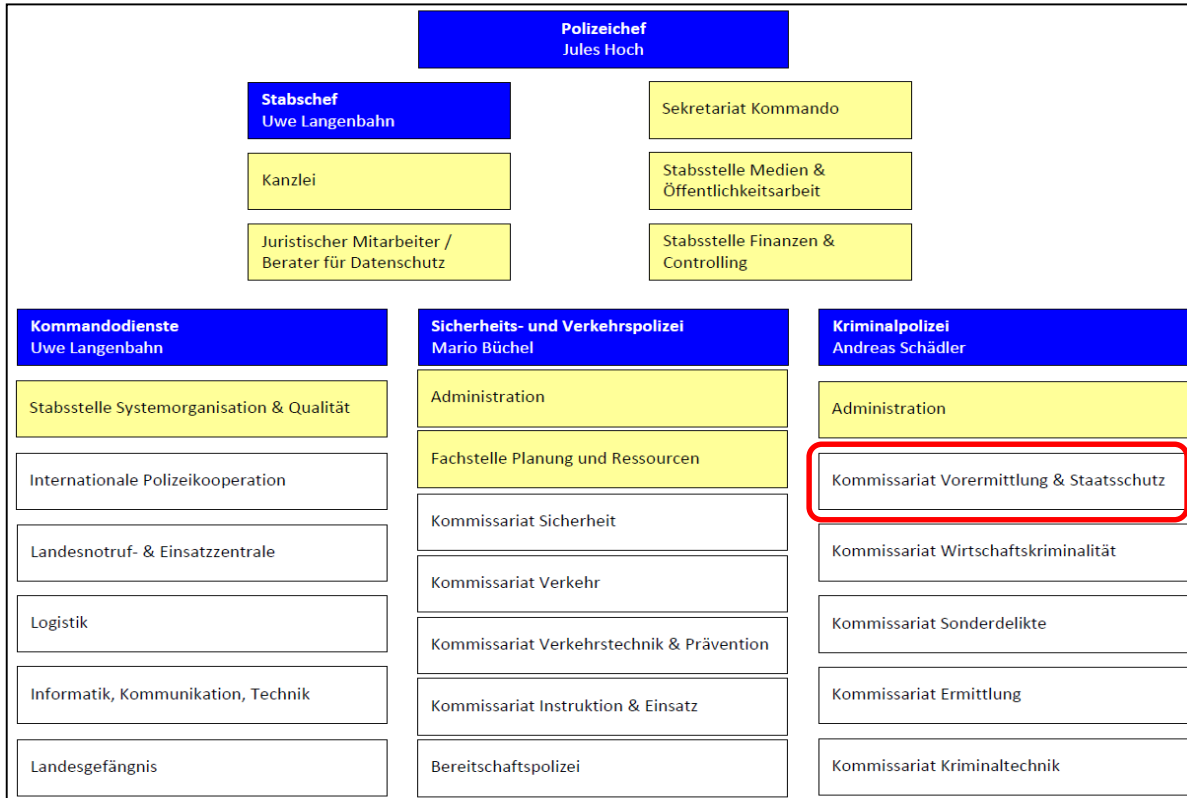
Polizeichef
Jules Hoch

Stabschef
Uwe Langenbahn

Kanzlei

Juristischer Mitarbeiter / Berater für Datenschutz

Sekretariat Kommando

Stabsstelle Medien & Öffentlichkeitsarbeit

Stabsstelle Finanzen & Controlling

Kommandodienste
Uwe Langenbahn

Stabsstelle Systemorganisation & Qualität

Internationale Polizeikooperation

Landesnotruf- & Einsatzzentrale

Logistik

Informatik, Kommunikation, Technik

Landesgefängnis

Sicherheits- und Verkehrspolizei
Mario Büchel

Administration

Fachstelle Planung und Ressourcen

Kommissariat Sicherheit

Kommissariat Verkehr

Kommissariat Verkehrstechnik & Prävention

Kommissariat Instruktion & Einsatz

Bereitschaftspolizei

Kriminalpolizei
Andreas Schädler

Administration

Kommissariat Vorermittlung & Staatsschutz

Kommissariat Wirtschaftskriminalität

Kommissariat Sonderdelikte

Kommissariat Ermittlung

Kommissariat Kriminaltechnik